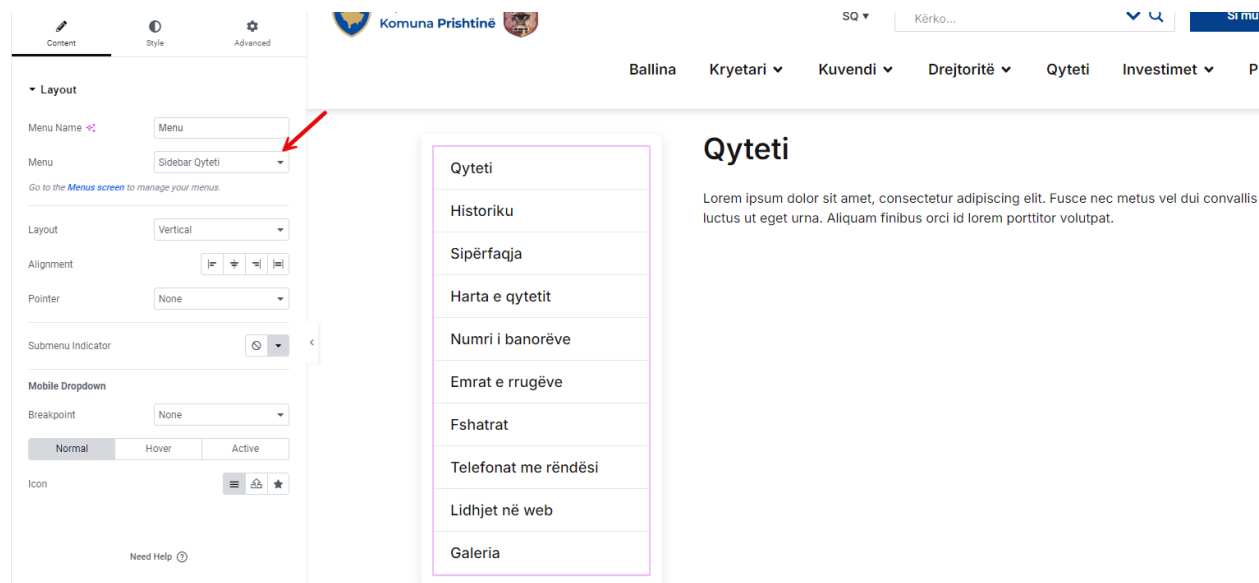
Content Style Advanced

Layout

Menu Name Menu

Menu Sidebar Qyteti

Go to the Menus screen to manage your menus.

Layout Vertical

Alignment

Pointer None

Submenu Indicator

Mobile Dropdown

Breakpoint None

Normal Hover Active

Icon

Need Help

Komuna Prishtinë

SQ ▾ Kërko...

Si mu

Ballina Kryetari Kuvendi Drejtoritë Qyteti Investimet P

Qyteti
Historiku
Sipërfaqja
Harta e qytetit
Numri i banorëve
Emrat e rrugëve
Fshatrat
Telefonat me rëndësi
Lidhjet në web
Galeria

Qyteti

Lorem ipsum dolor sit amet, consectetur adipiscing elit. Fusce nec metus vel dui convallis luctus ut eget urna. Aliquam finibus orci id lorem porttitor volutpat.